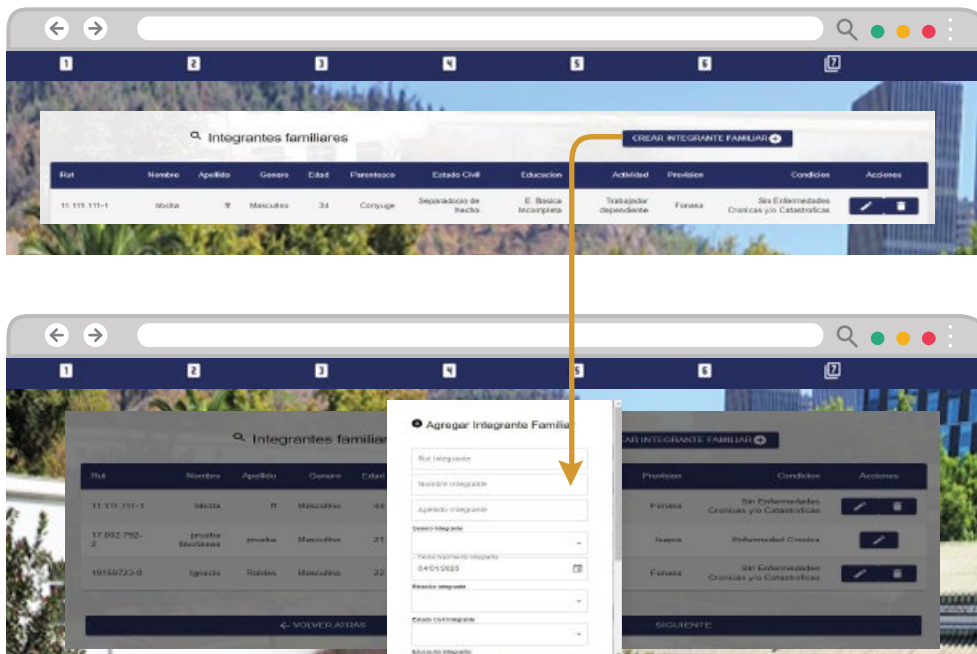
1 2 3 4 5 6 7

Integrantes familiares

CREAR INTEGRANTE FAMILIAR

| Rut | Nombre | Apellido | Genero | Edad | Parentesco | Estado Civil | Educacion | Actividad | Prevision | Condicion | Acciones |
|---|---|---|---|---|---|---|---|---|---|---|---|
| 11.111.111-1 | sbcita | tt | Masculino | 34 | Conyuge | Separado(a) de hecho | E. Basica Incompleta | Trabajador dependiente | Fonasa | Sin Enfermedades Cronicas y/o Catastroficas | |

1 2 3 4 5 6 7

Integrantes familiares

CREAR INTEGRANTE FAMILIAR

| Rut | Nombre | Apellido | Genero | Edad | Prevision | Condicion | Acciones |
|---|---|---|---|---|---|---|---|
| 11.111.111-1 | sbcita | tt | Masculino | 34 | Fonasa | Sin Enfermedades Cronicas y/o Catastroficas | |
| 17.092.792-2 | prueba bbcitaaaa | prueba | Masculino | 21 | Isapre | Enfermedad Cronica | |
| 19159723-0 | ignacia | Robles | Masculino | 22 | Fonasa | Sin Enfermedades Cronicas y/o Catastroficas | |

VOLVER ATRAS

SIGUIENTE

Agregar Integrante Familiar

Rut integrante

Nombre integrante

Apellido integrante

Genero integrante

Fecha nacimiento integrante

04/01/2023

Relacion integrante

Estado civil integrante

Educacion integrante